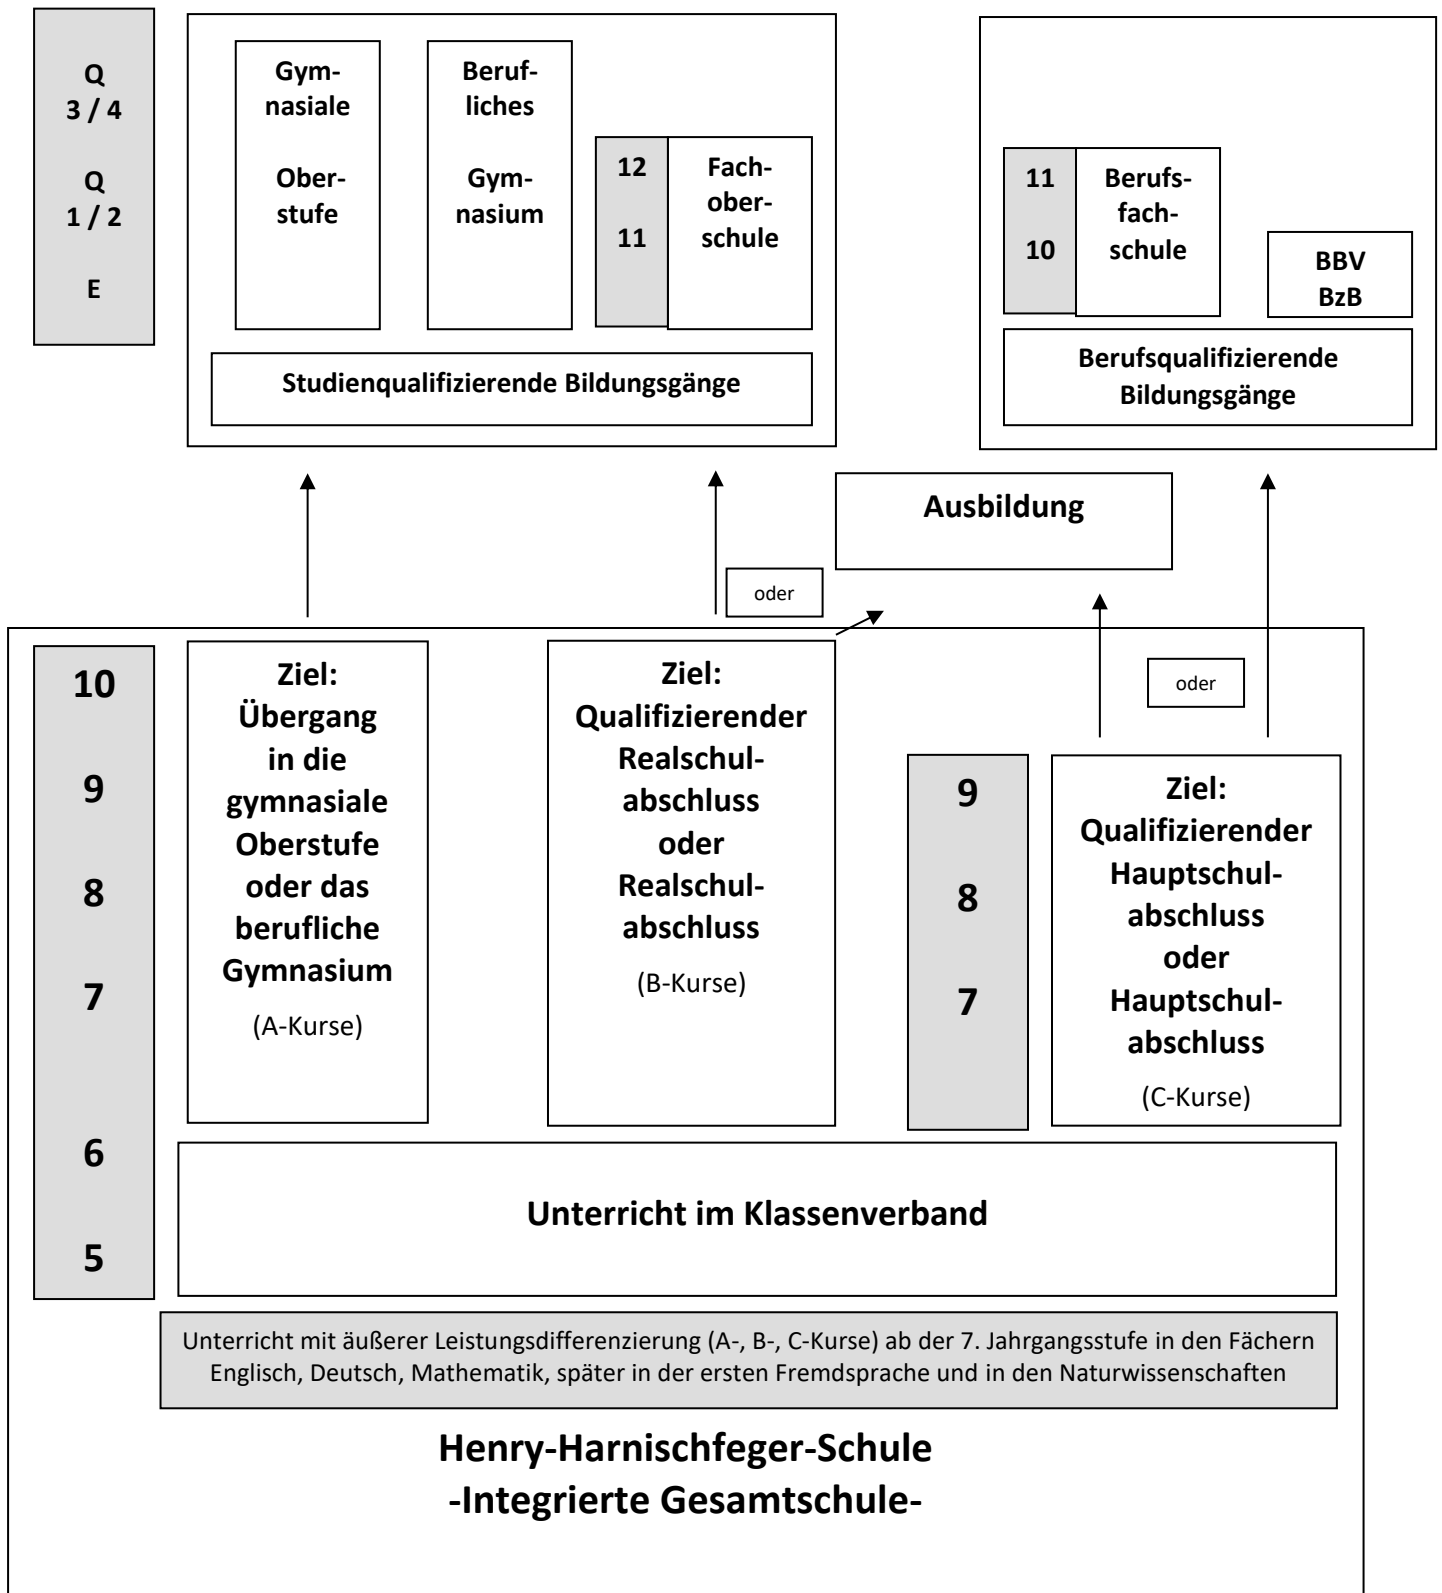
Q
3 / 4

Q
1 / 2

E

Gymnasiale

Oberstufe

Berufliches

Gymnasium

12

11

Fachoberschule

Studienqualifizierende Bildungsgänge

11

10

Berufsfachschule

BBV
BzB

Berufsqualifizierende Bildungsgänge

Ausbildung

oder

oder

10

9

8

7

6

5

Ziel:
Übergang in die gymnasiale Oberstufe oder das berufliche Gymnasium

(A-Kurse)

Ziel:
Qualifizierender Realschulabschluss oder Realschulabschluss

(B-Kurse)

9

8

7

Ziel:
Qualifizierender Hauptschulabschluss oder Hauptschulabschluss

(C-Kurse)

Unterricht im Klassenverband

Unterricht mit äußerer Leistungsdifferenzierung (A-, B-, C-Kurse) ab der 7. Jahrgangsstufe in den Fächern Englisch, Deutsch, Mathematik, später in der ersten Fremdsprache und in den Naturwissenschaften

Henry-Harnischfeger-Schule
-Integrierte Gesamtschule-